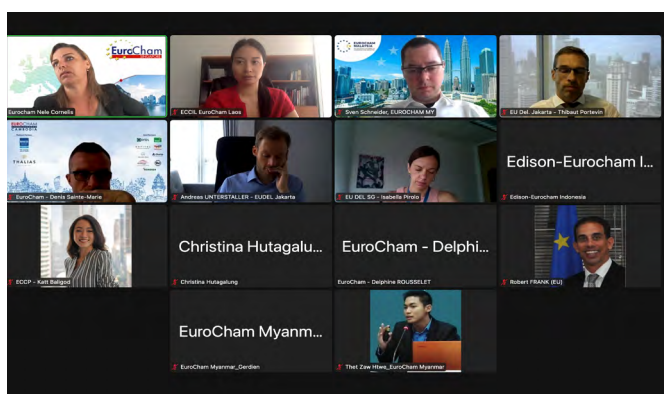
EuroCham

Eurocham Nele Cornelis

ECCIL EuroCham Laos

EUROCHAM MALAYSIA

Sven Schneider, EUROCHAM MY

EU Del. Jakarta - Thibaut Portevin

EUROCHAM CAMBODIA

THALIAS

EuroCham - Denis Sainte-Marie

Andreas UNTERSTALLER - EUDEL Jakarta

EU DEL SG - Isabella Pirolo

Edison-Eurocham I...

Edison-Eurocham Indonesia

ECCP - Katt Baligod

Christina Hutagalu...

Christina Hutagalung

EuroCham - Delphi...

EuroCham - Delphine ROUSSELET

Robert FRANK (EU)

EuroCham Myanm...

EuroCham Myanmar_Gerdien

Thet Zaw Htwe_EuroCham Myanmar